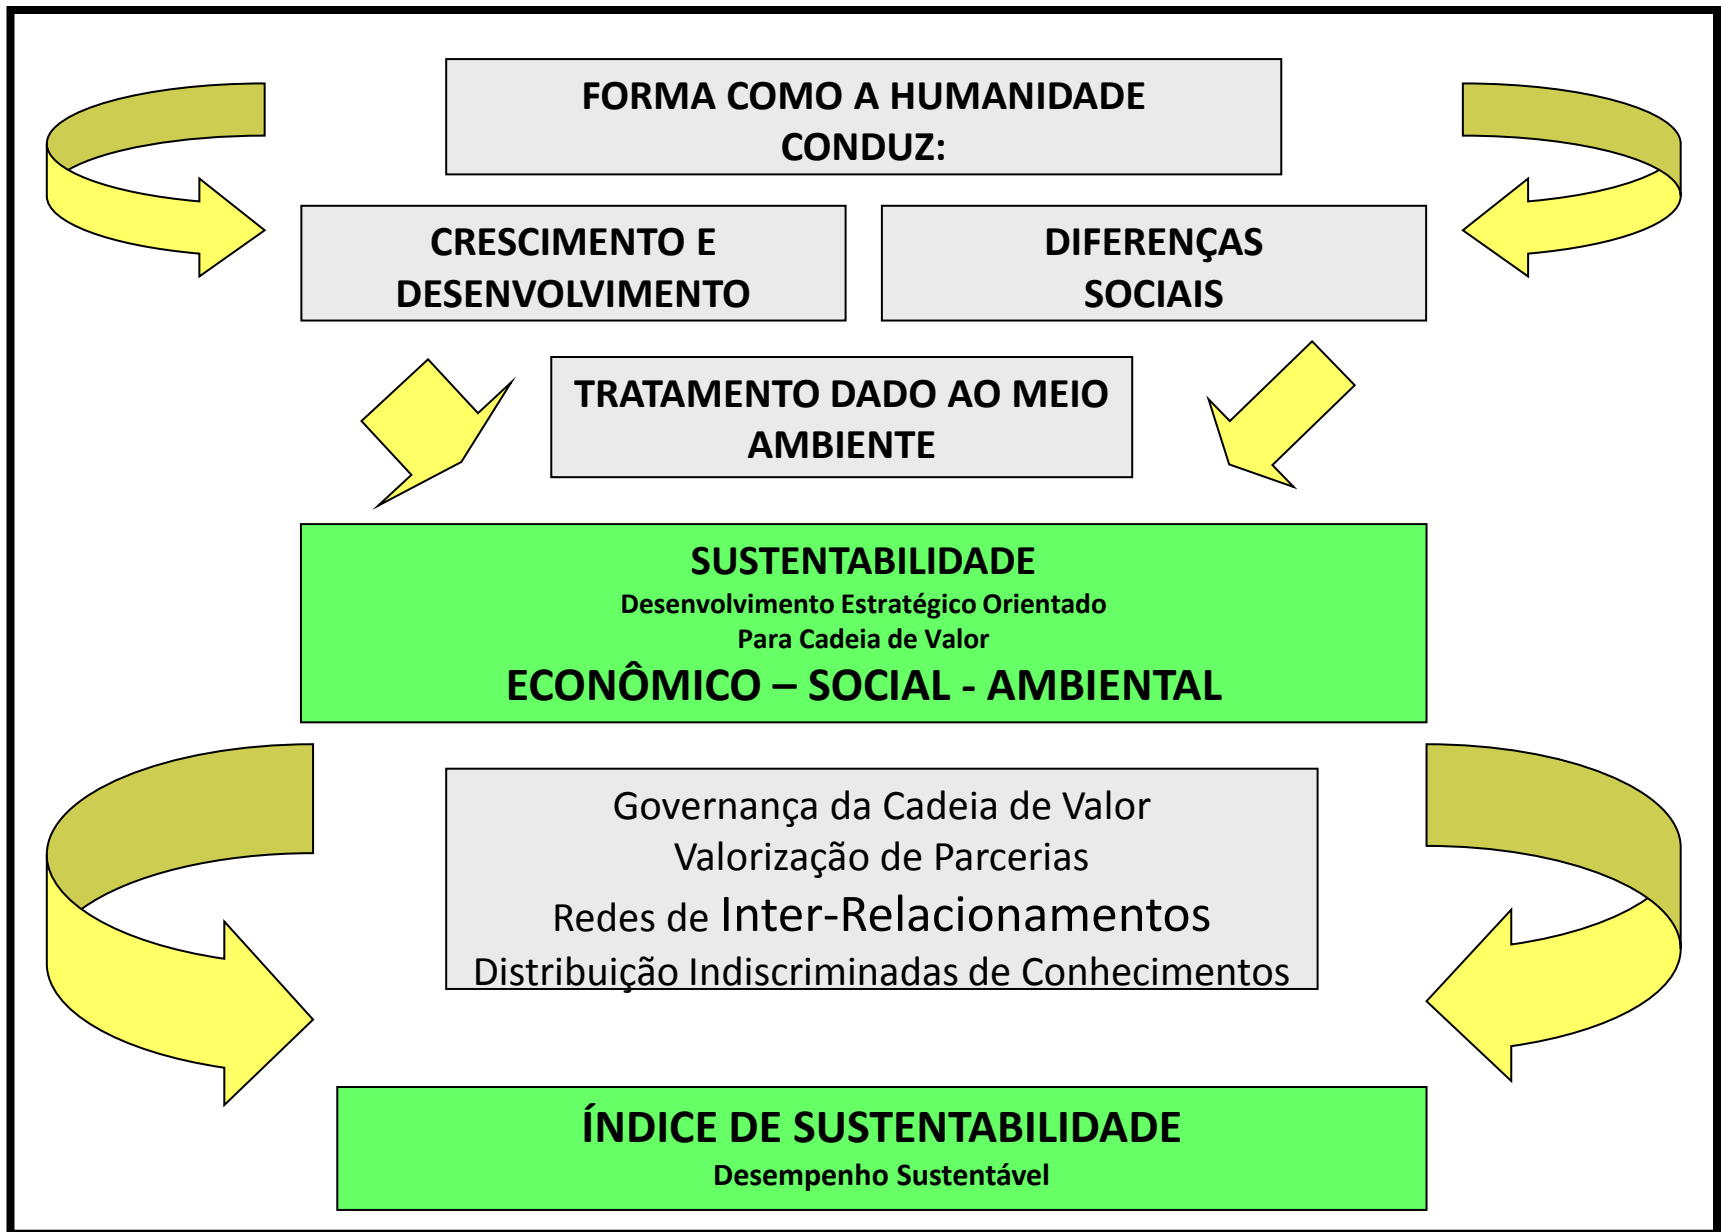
FORMA COMO A HUMANIDADE CONDUZ:

CRESCIMENTO E DESENVOLVIMENTO

DIFERENÇAS SOCIAIS

TRATAMENTO DADO AO MEIO AMBIENTE

SUSTENTABILIDADE
Desenvolvimento Estratégico Orientado Para Cadeia de Valor
ECONÔMICO – SOCIAL - AMBIENTAL

Governança da Cadeia de Valor
Valorização de Parcerias
Redes de Inter-Relacionamentos
Distribuição Indiscriminadas de Conhecimentos

ÍNDICE DE SUSTENTABILIDADE
Desempenho Sustentável